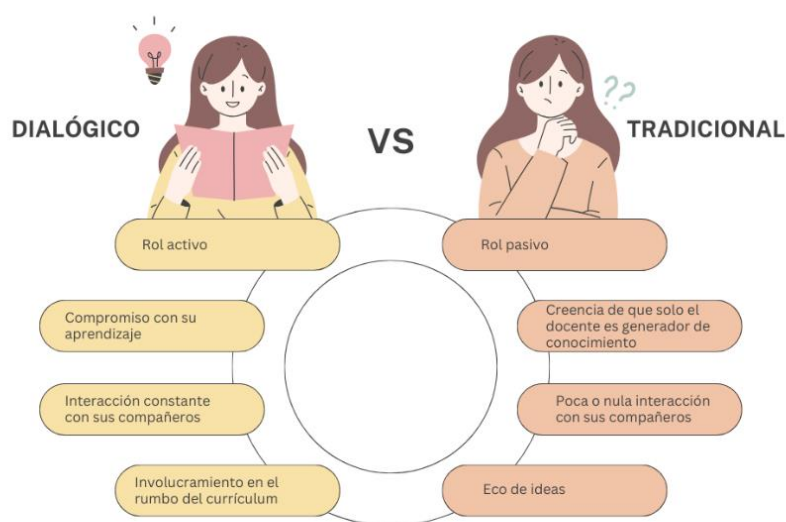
DIALÓGICO

VS

TRADICIONAL

Rol activo

Compromiso con su aprendizaje

Interacción constante con sus compañeros

Involucramiento en el rumbo del currículum

Rol pasivo

Creencia de que solo el docente es generador de conocimiento

Poca o nula interacción con sus compañeros

Eco de ideas